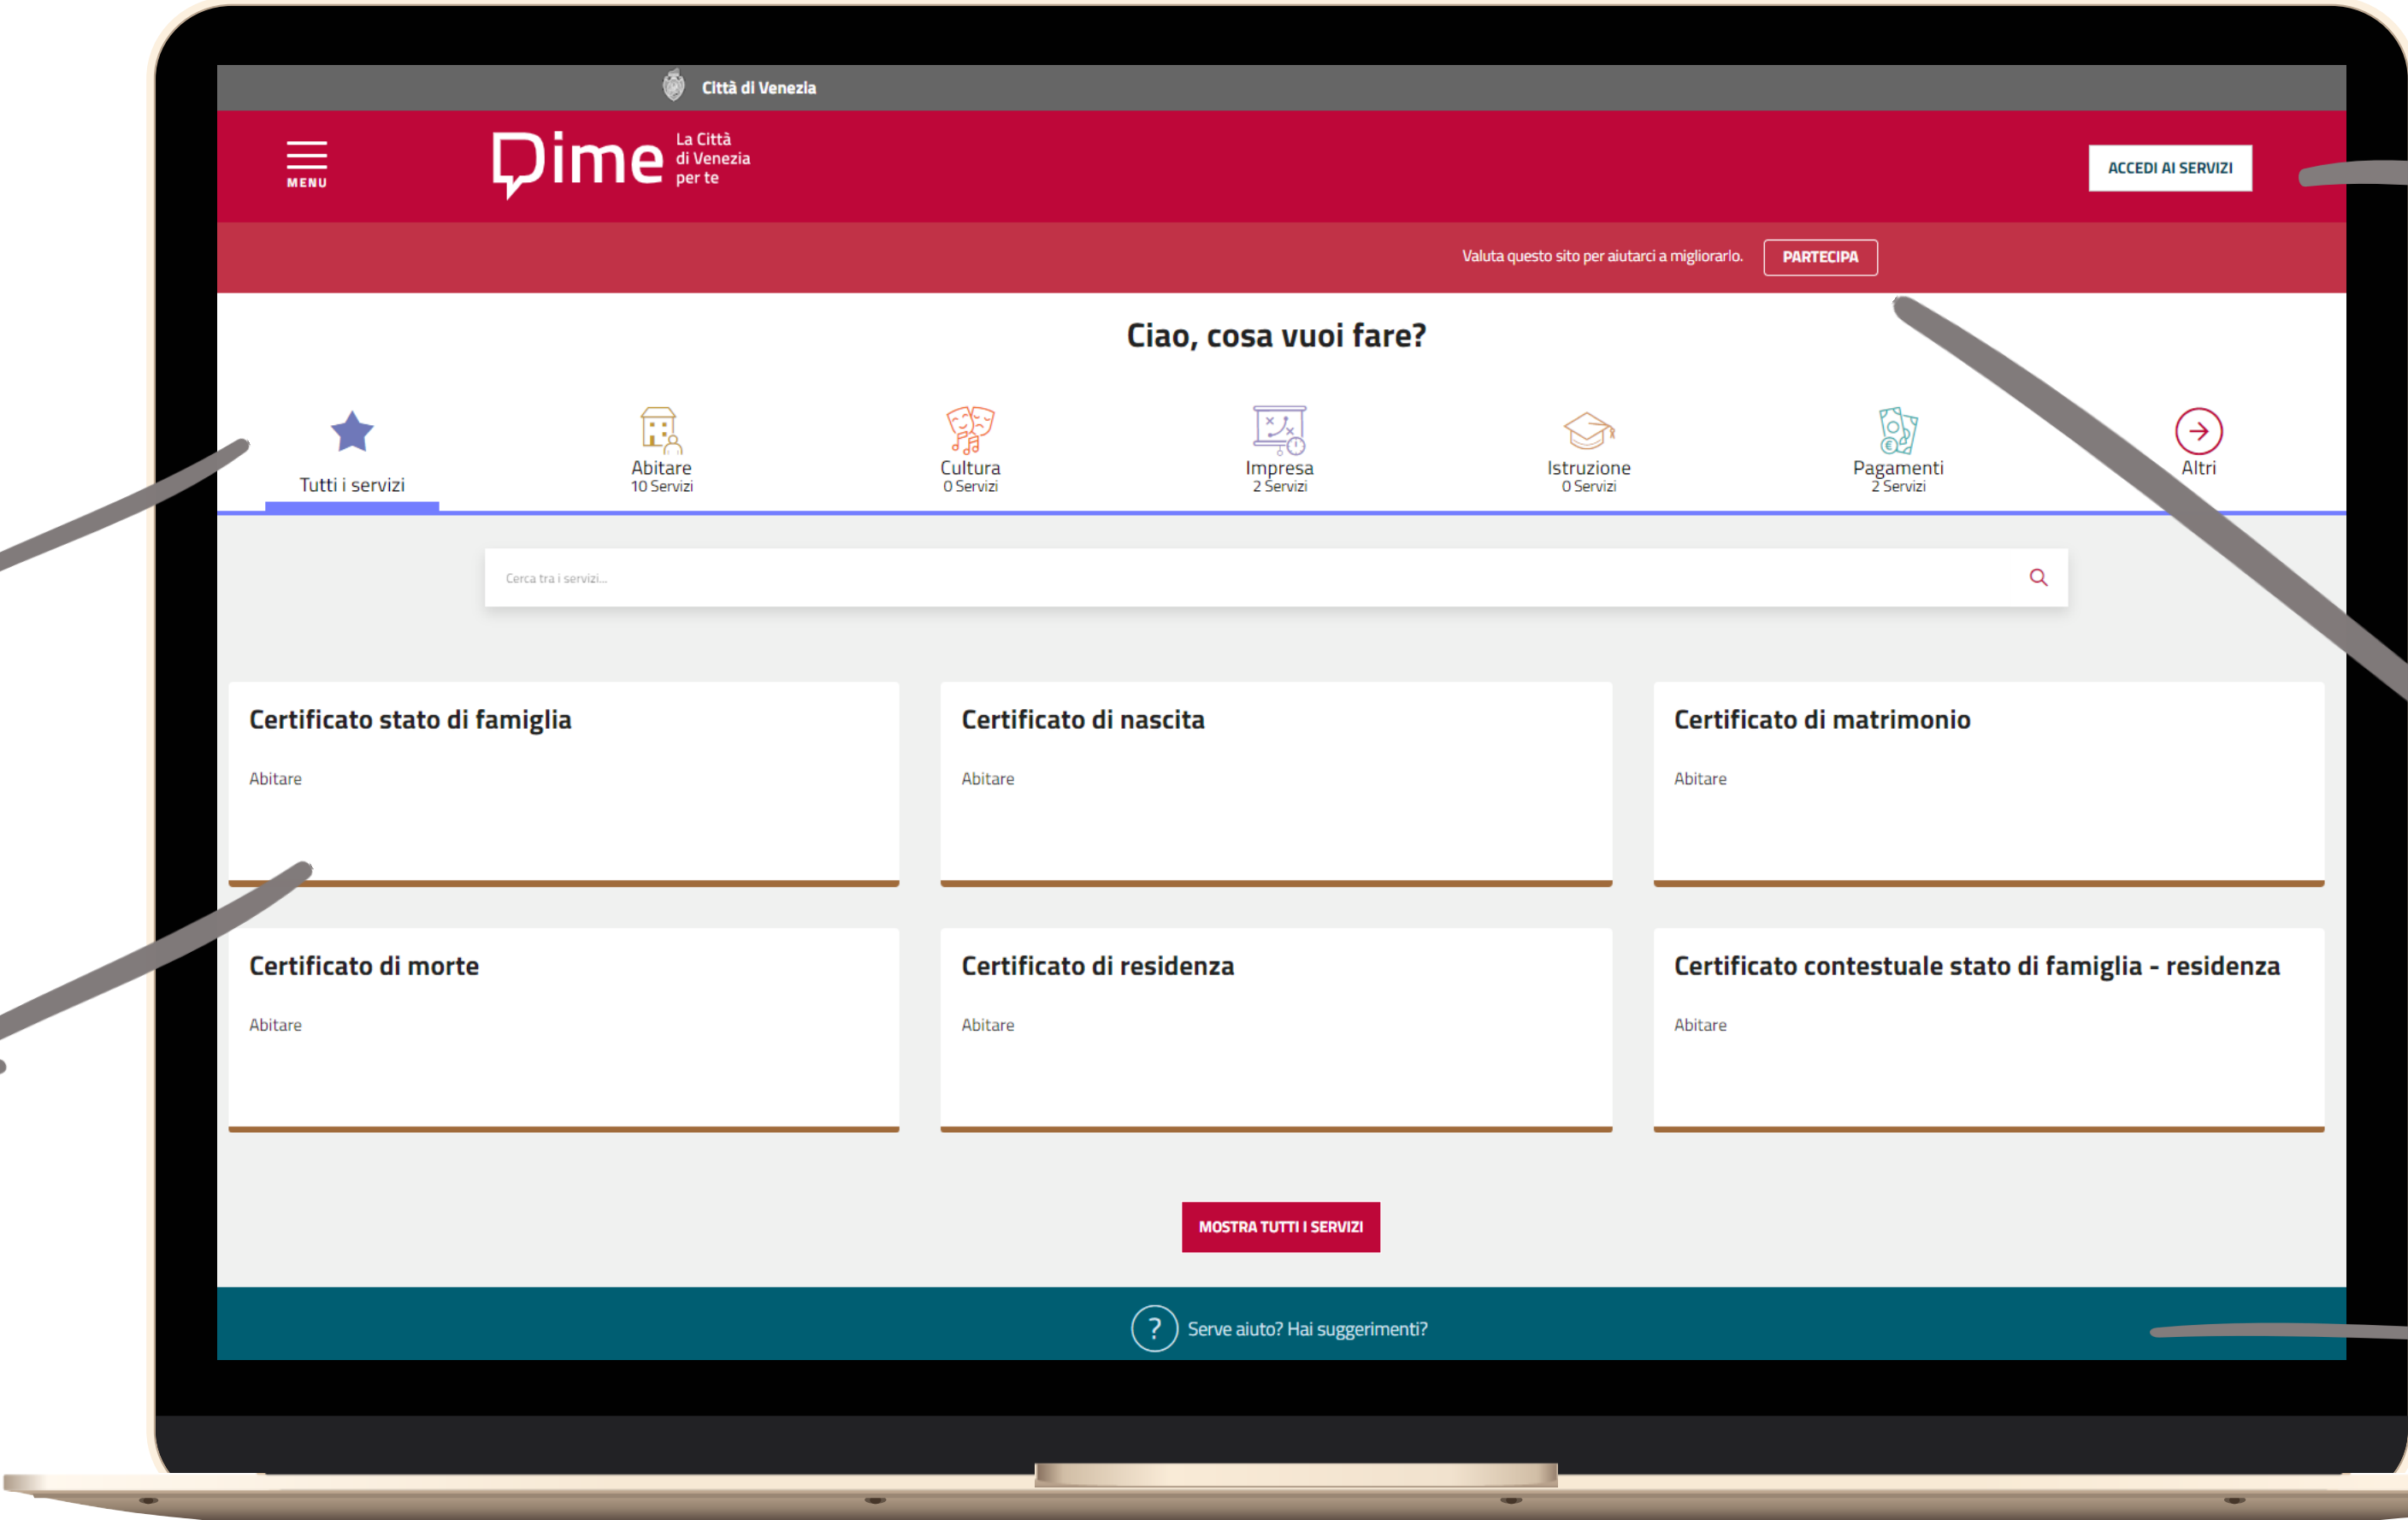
Città di Venezia

MENU

Dime La Città di Venezia per te

ACCEDI AI SERVIZI

Valuta questo sito per aiutarci a migliorarlo. PARTECIPA

Ciao, cosa vuoi fare?

Tutti i servizi

Abitare
10 Servizi

Cultura
0 Servizi

Impresa
2 Servizi

Istruzione
0 Servizi

Pagamenti
2 Servizi

Altri

Cerca tra i servizi...

Certificato stato di famiglia
Abitare

Certificato di nascita
Abitare

Certificato di matrimonio
Abitare

Certificato di morte
Abitare

Certificato di residenza
Abitare

Certificato contestuale stato di famiglia - residenza
Abitare

MOSTRA TUTTI I SERVIZI

Serve aiuto? Hai suggerimenti?